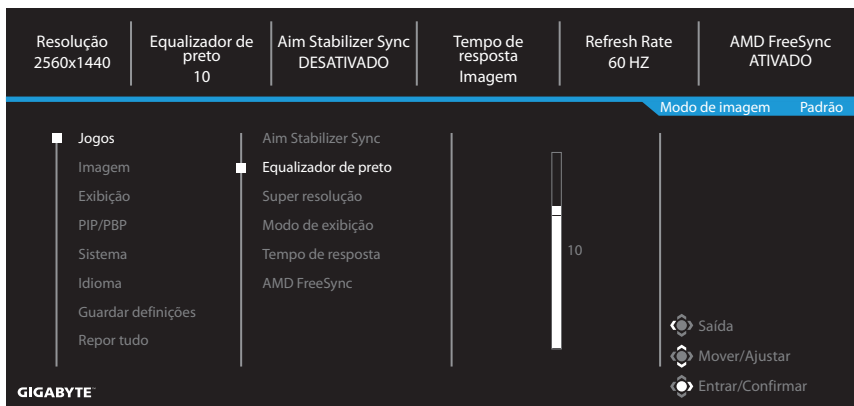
| Resolução 2560x1440 | Equalizador de preto 10 | Aim Stabilizer Sync DESATIVADO | Tempo de resposta Imagem | Refresh Rate 60 HZ | AMD FreeSync ATIVADO |
|---|---|---|---|---|---|

Modo de imagem Padrão

Jogos
Imagem
Exibição
PIP/PBP
Sistema
Idioma
Guardar definições
Repor tudo

Aim Stabilizer Sync
Equalizador de preto
Super resolução
Modo de exibição
Tempo de resposta
AMD FreeSync

10

Saída
Mover/Ajustar
Entrar/Confirmar

GIGABYTE